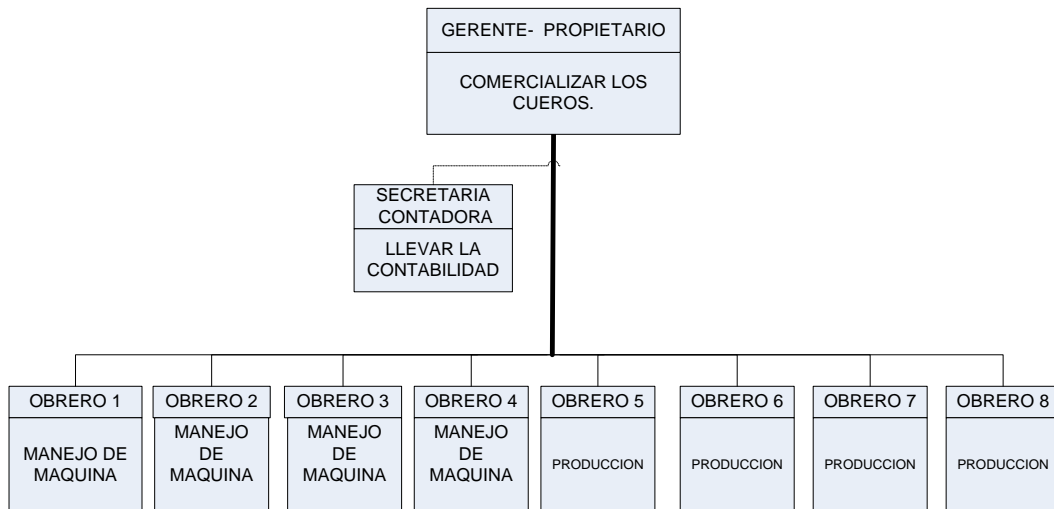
GERENTE- PROPIETARIO

COMERCIALIZAR LOS CUEROS.

SECRETARIA CONTADORA

LLEVAR LA CONTABILIDAD

OBRERO 1

MANEJO DE MAQUINA

OBRERO 2

MANEJO DE MAQUINA

OBRERO 3

MANEJO DE MAQUINA

OBRERO 4

MANEJO DE MAQUINA

OBRERO 5

PRODUCCION

OBRERO 6

PRODUCCION

OBRERO 7

PRODUCCION

OBRERO 8

PRODUCCION